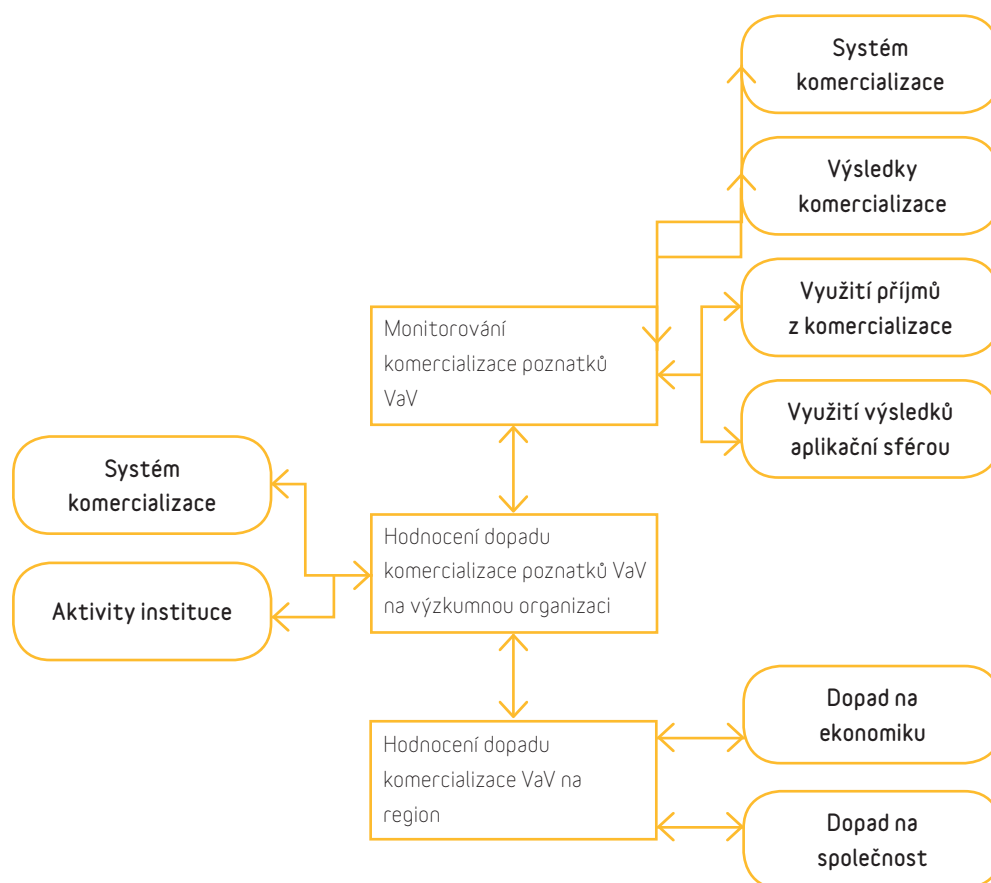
Systém komercializace

Výsledky komercializace

Monitorování komercializace poznatků VaV

Využití příjmů z komercializace

Využití výsledků aplikační sférou

Systém komercializace

Hodnocení dopadu komercializace poznatků VaV na výzkumnou organizaci

Aktivity instituce

Hodnocení dopadu komercializace VaV na region

Dopad na ekonomiku

Dopad na společnost